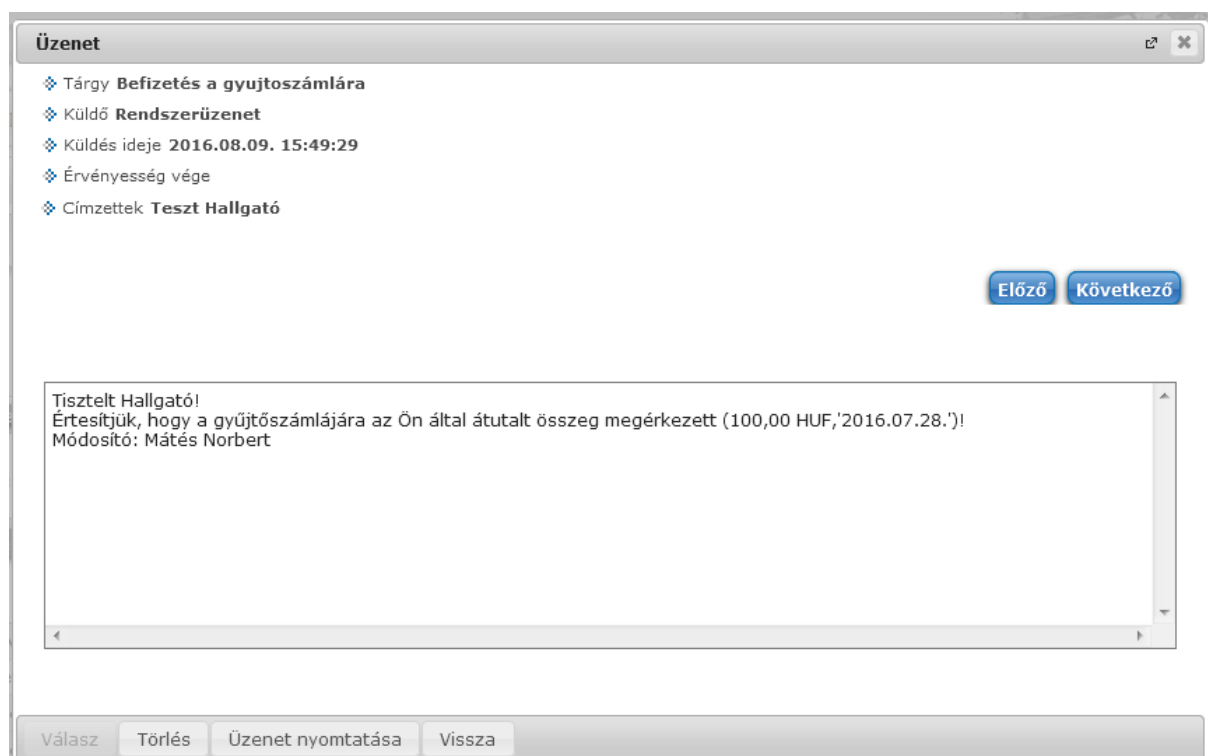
Üzenet

Tárgy Befizetés a gyujtoszámlára

Küldő Rendszerüzenet

Küldés ideje 2016.08.09. 15:49:29

Érvényesség vége

Címzettek Teszt Hallgató

Előző Következő

Tisztelt Hallgató!
Értesítjük, hogy a gyűjtőszámlájára az Ön által átutalt összeg megérkezett (100,00 HUF,'2016.07.28.')!
Módosító: Mátés Norbert

Válasz Törlés Üzenet nyomtatása Vissza